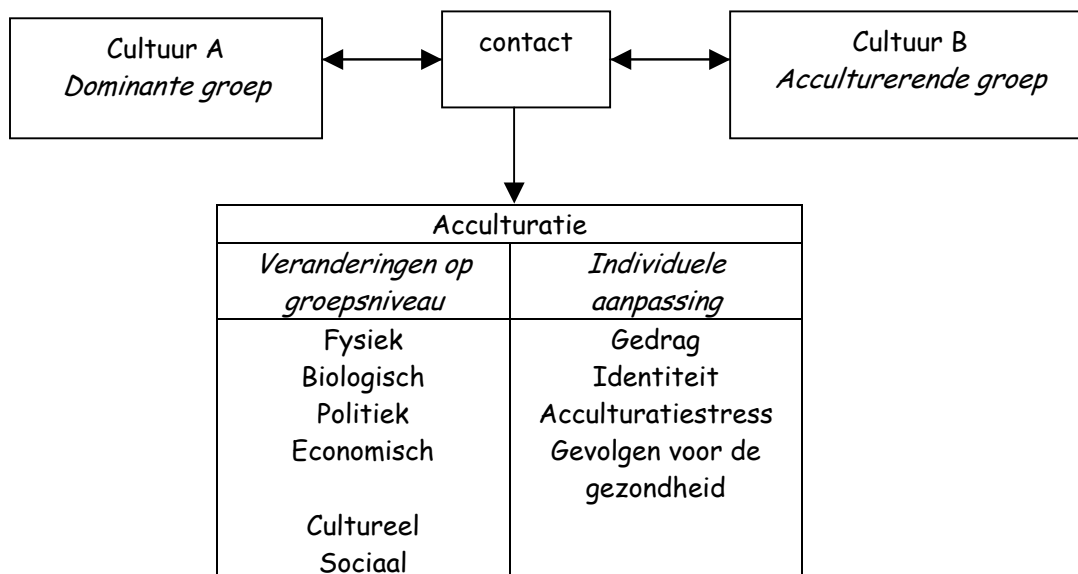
Cultuur A
Dominante groep

contact

Cultuur B
Acculturerende groep

| Acculturatie | |
|---|---|
| Veranderingen op groepsniveau | Individuele aanpassing |
| Fysiek<br>Biologisch<br>Politiek<br>Economisch<br><br>Cultureel<br>Sociaal | Gedrag<br>Identiteit<br>Acculturatiestress<br>Gevolgen voor de gezondheid |